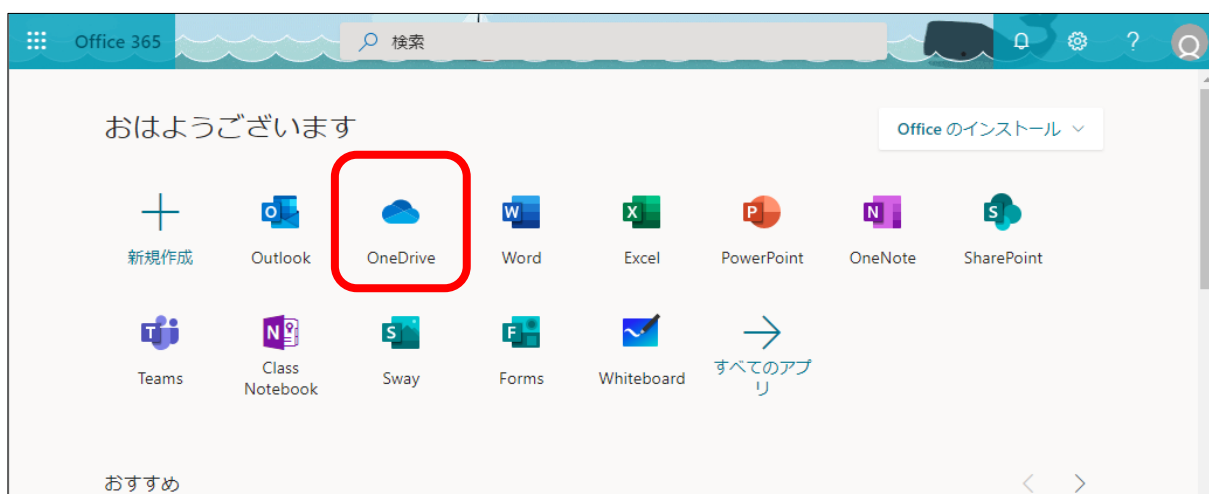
Office 365

検索

?

Q

おはようございます

Office のインストール

新規作成

Outlook

OneDrive

Word

Excel

PowerPoint

OneNote

SharePoint

Teams

Class Notebook

Sway

Forms

Whiteboard

すべてのアプリ

おすすめ